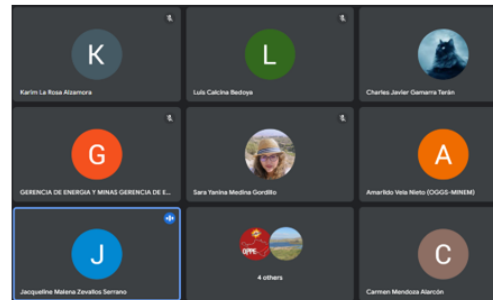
K
Karim La Rosa Alzamora

L
Luis Calcina Bedoya

Charles Javier Gamarra Terán

G
GERENCIA DE ENERGIA Y MINAS GERENCIA DE E...

Sara Yanina Medina Gordillo

A
Amarildo Vela Nieto (OGGS-MINEM)

J
Jacqueline Matena Zevallos Serrano

4 others

C
Carmen Mendoza Alarcón